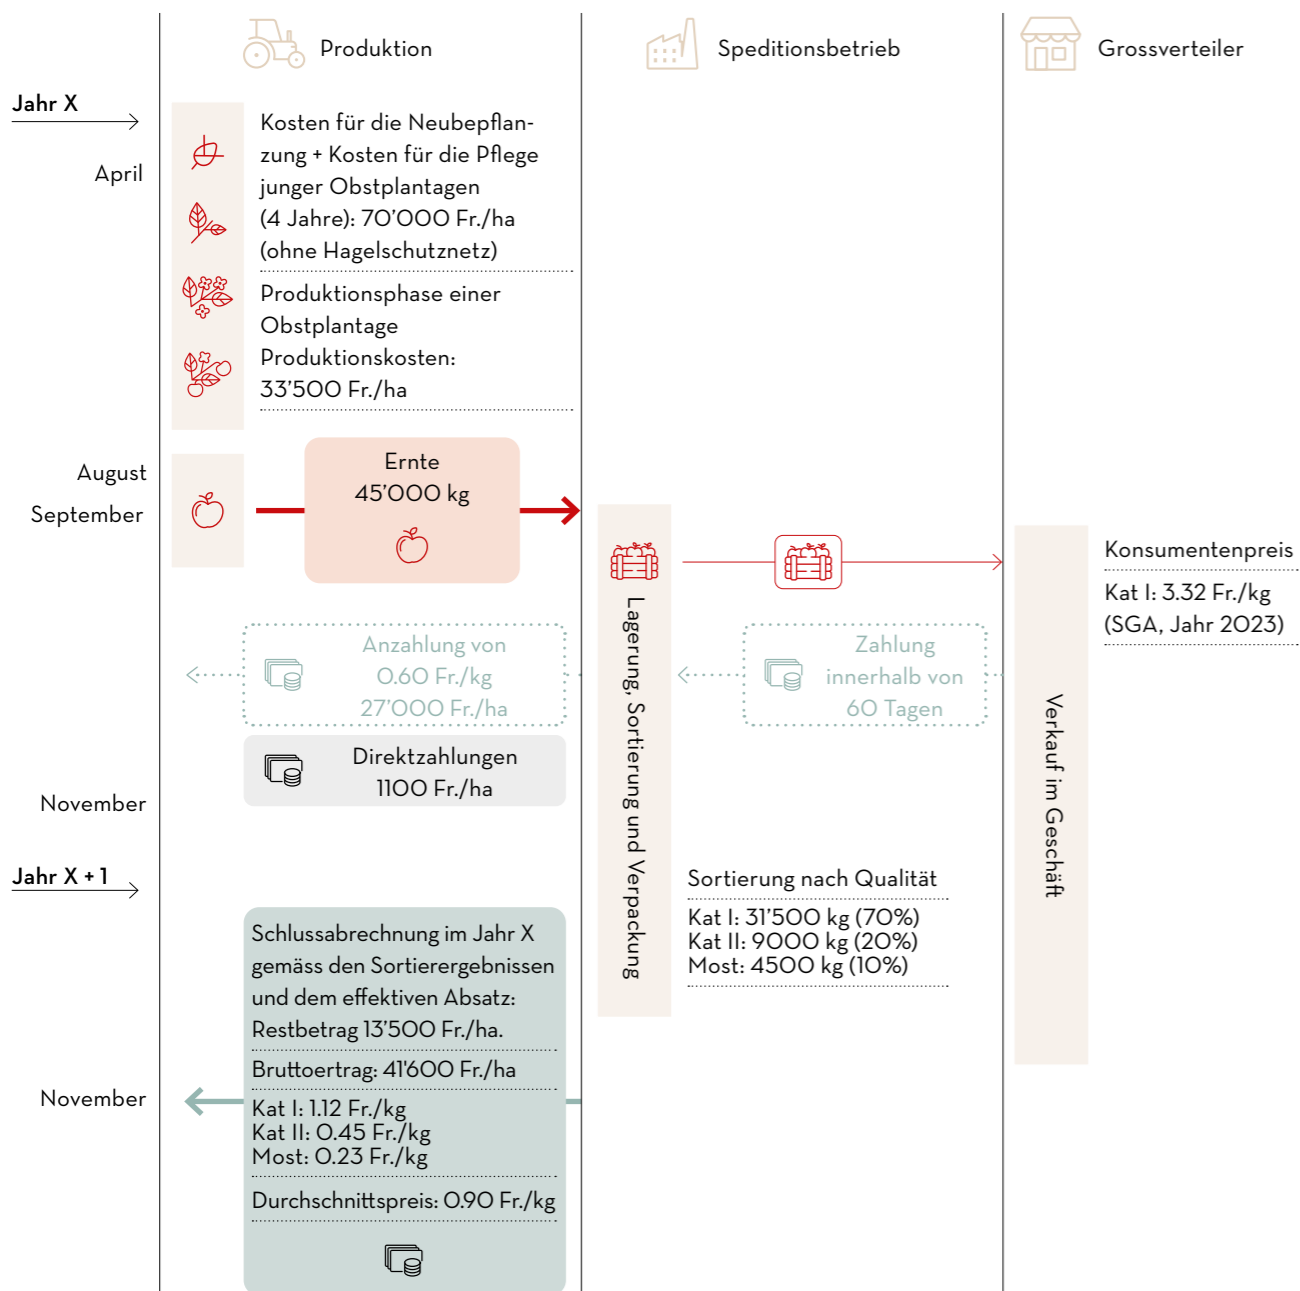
Produktion

Speditionsbetrieb

Grossverteiler

Jahr X

April

Kosten für die Neubepflanzung + Kosten für die Pflege junger Obstplantagen (4 Jahre): 70'000 Fr./ha (ohne Hagelschutznetz)

Produktionsphase einer Obstplantage Produktionskosten: 33'500 Fr./ha

August

September

Ernte 45'000 kg

Lagerung, Sortierung und Verpackung

Konsumentenpreis

Kat I: 3.32 Fr./kg (SGA, Jahr 2023)

Anzahlung von 0.60 Fr./kg 27'000 Fr./ha

Zahlung innerhalb von 60 Tagen

Direktzahlungen 1100 Fr./ha

Verkauf im Geschäft

November

Jahr X + 1

Sortierung nach Qualität

Kat I: 31'500 kg (70%)
Kat II: 9000 kg (20%)
Most: 4500 kg (10%)

Schlussabrechnung im Jahr X gemäss den Sortierergebnissen und dem effektiven Absatz: Restbetrag 13'500 Fr./ha.

Bruttoertrag: 41'600 Fr./ha

November

Kat I: 1.12 Fr./kg
Kat II: 0.45 Fr./kg
Most: 0.23 Fr./kg

Durchschnittspreis: 0.90 Fr./kg